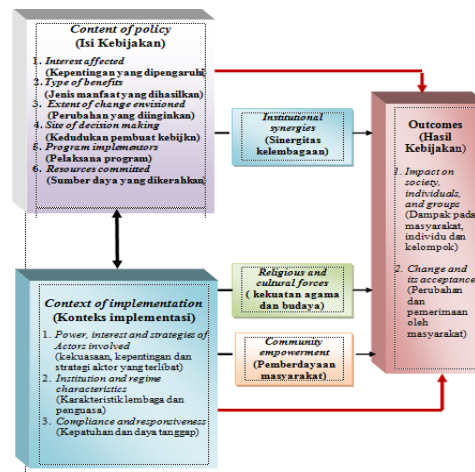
Content of policy
(Isi Kebijakan)

1. Interest affected
(Kepentingan yang dipengaruhi)
2. Type of benefits
(Jenis manfaat yang dihasilkan)
3. Extent of change envisioned
(Perubahan yang diinginkan)
4. Site of decision making
(Kedudukan pembuat kebijkn)
5. Program implementors
(Pelaksana program)
6. Resources committed
(Sumber daya yang dikerahkan)

Institutional synergies
(Sinergitas kelembagaan)

Religious and cultural forces
( kekuatan agama dan budaya)

Community empowerment
(Pemberdayaan masyarakat)

Context of implementation
(Konteks implementasi)

1. Power, interest and strategies of Actors involved
(kekuasaan, kepentingan dan strategi aktor yang terlibat)
2. Institution and regime characteristics
(Karakteristik lembaga dan penguasa)
3. Compliance and responsiveness
(Kepatuhan dan daya tanggap)

Outcomes
(Hasil Kebijakan)

1. Impact on society, individuals, and groups
(Dampak pada masyarakat, individu dan kelompok)

2. Change and its acceptance
(Perubahan dan penerimaan oleh masyarakat)